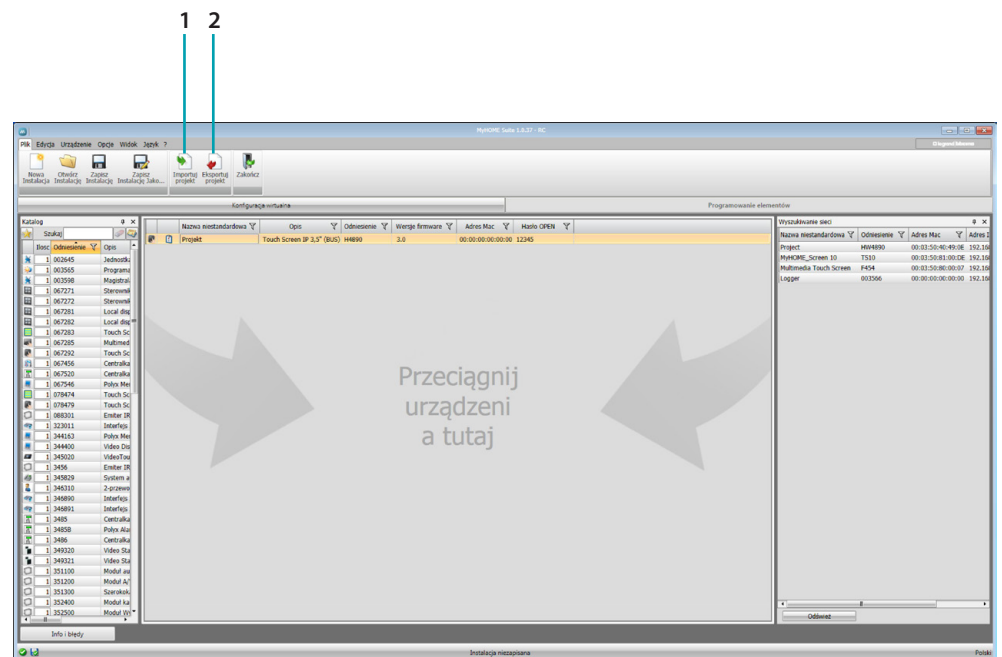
1 2

MyHOME Suite 1.6.37 - RC

Plik Edycja Urządzenie Opcje Widok Język ?

Diagnostykanie

Nowa Instalacja | Otwórz Instalację | Zapisz Instalację | Zapisz Instalację Jako... | Importuj projekt | Eksportuj projekt | Zakończ

Konfiguracja wirtualna | Programowanie elementów

Katalog

Szukaj

| Ilość | Odniesienie | Opis |
|---|---|---|
| 1 | 002645 | Jednostk |
| 1 | 003565 | Programa |
| 1 | 003598 | Magistral |
| 1 | 067271 | Sterowni |
| 1 | 067272 | Sterowni |
| 1 | 067281 | Local disp |
| 1 | 067282 | Local disp |
| 1 | 067283 | Touch Sc |
| 1 | 067285 | Multimed |
| 1 | 067292 | Touch Sc |
| 1 | 067456 | Centralka |
| 1 | 067520 | Centralka |
| 1 | 067546 | Polyx Me |
| 1 | 078474 | Touch Sc |
| 1 | 078479 | Touch Sc |
| 1 | 088301 | Emiter IR |
| 1 | 323011 | Interfejs |
| 1 | 344163 | Polyx Me |
| 1 | 344400 | Video Dis |
| 1 | 345020 | VideoTou |
| 1 | 3456 | Emiter IR |
| 1 | 345829 | System a |
| 1 | 346310 | 2-przewo |
| 1 | 346890 | Interfejs |
| 1 | 346891 | Interfejs |
| 1 | 3485 | Centralka |
| 1 | 3485B | Polyx Ala |
| 1 | 3486 | Centralka |
| 1 | 349320 | Video Sta |
| 1 | 349321 | Video Sta |
| 1 | 351100 | Moduł au |
| 1 | 351200 | Moduł A |
| 1 | 351300 | Szerokok |
| 1 | 352400 | Moduł ka |
| 1 | 352500 | Moduł Wi |

| | | Nazwa niestandardowa | Opis | Odniesienie | Wersje firmware | Adres Mac | Hasło OPEN |
|---|---|---|---|---|---|---|---|
| | | Projekt | Touch Screen IP 3,5" (BUS) | H4890 | 3.0 | 00:00:00:00:00:00 | 12345 |

Przeciągnij urządzeni a tutaj

Wyszukiwanie sieci

| Nazwa niestandardowa | Odniesienie | Adres Mac | Adres I |
|---|---|---|---|
| Project | HW4890 | 00:03:50:40:49:0E | 192.16 |
| MyHOME_Screen 10 | TS10 | 00:03:50:81:00:DE | 192.16 |
| Multimedia Touch Screen | F454 | 00:03:50:80:00:07 | 192.16 |
| Logger | 003566 | 00:00:00:00:00:00 | 192.16 |

Odśwież

Info i błędy

Instalacja niezapisana

Polski